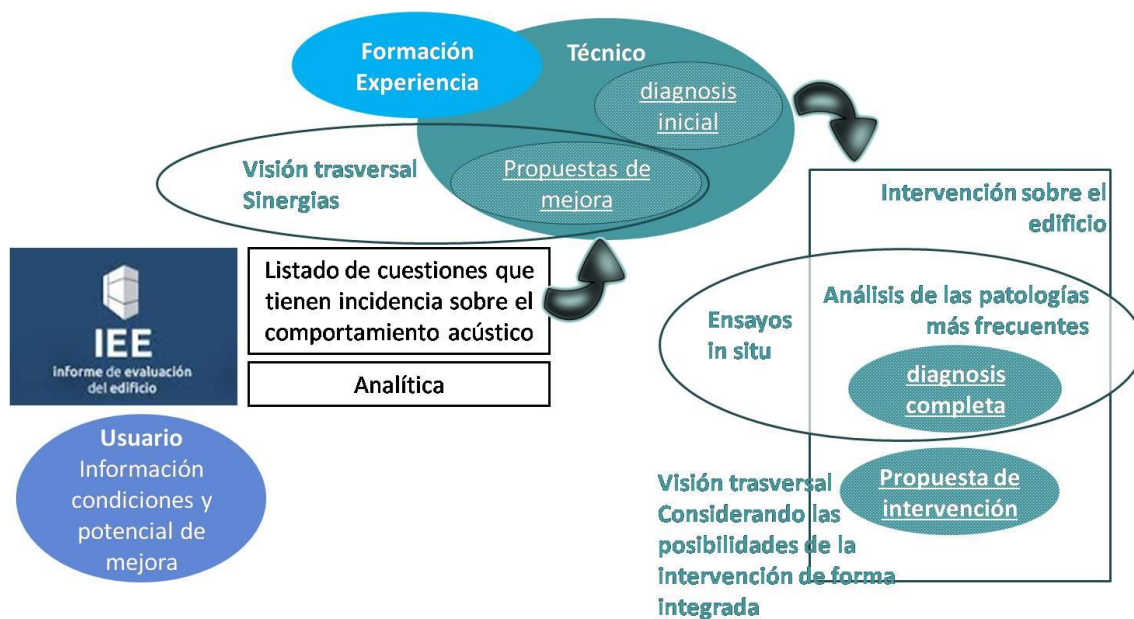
Formación Experiencia

Técnico

diagnosis inicial

Visión trasversal Sinergias

Propuestas de mejora

IEE
informe de evaluación del edificio

Listado de cuestiones que tienen incidencia sobre el comportamiento acústico

Analítica

Usuario
Información condiciones y potencial de mejora

Intervención sobre el edificio

Ensayos in situ

Análisis de las patologías más frecuentes

diagnosis completa

Propuesta de intervención

Visión trasversal Considerando las posibilidades de la intervención de forma integrada